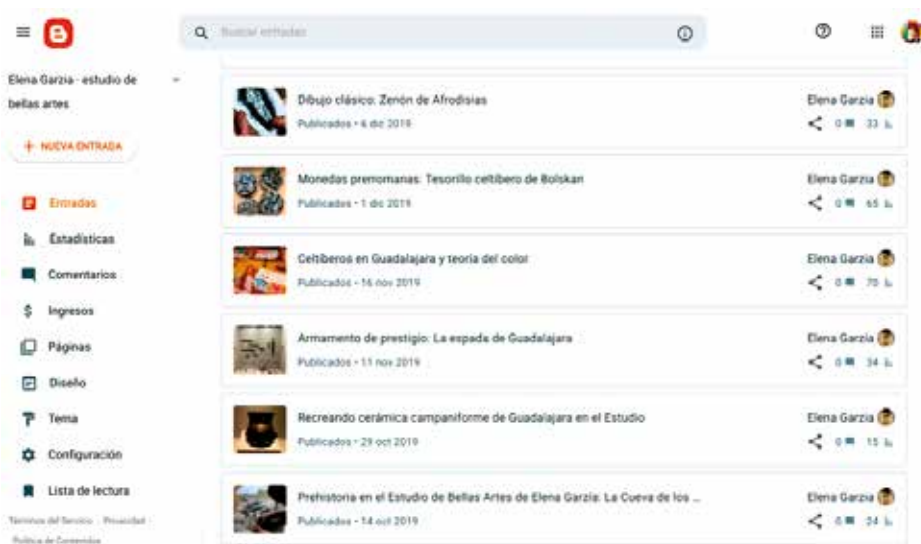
Buscar entradas

Elena Garzia - estudio de bellas artes

+ NUEVA ENTRADA

Entradas
Estadísticas
Comentarios
Ingresos
Páginas
Diseño
Tema
Configuración
Lista de lectura

Términos del Servicio · Privacidad · Política de Contenidos

Dibujo clásico: Zenón de Afrodisias
Publicados • 6 dic 2019
Elena Garzia
0 33

Monedas prerromanas: Tesorillo celtíbero de Bolskan
Publicados • 1 dic 2019
Elena Garzia
0 65

Celtíberos en Guadalajara y teoría del color
Publicados • 16 nov 2019
Elena Garzia
0 70

Armamento de prestigio: La espada de Guadalajara
Publicados • 11 nov 2019
Elena Garzia
0 34

Recreando cerámica campaniforme de Guadalajara en el Estudio
Publicados • 29 oct 2019
Elena Garzia
0 15

Prehistoria en el Estudio de Bellas Artes de Elena Garzia: La Cueva de los ...
Publicados • 14 oct 2019
Elena Garzia
0 24